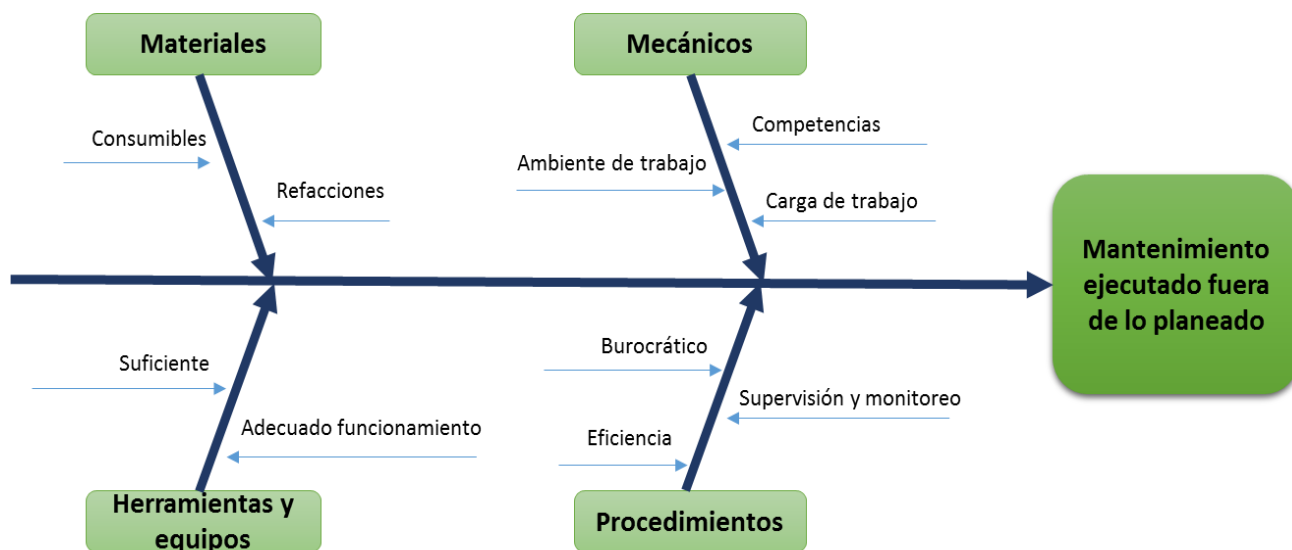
Materiales

Consumibles

Refacciones

Mecánicos

Competencias

Ambiente de trabajo

Carga de trabajo

Mantenimiento ejecutado fuera de lo planeado

Suficiente

Adecuado funcionamiento

Herramientas y equipos

Burocrático

Supervisión y monitoreo

Eficiencia

Procedimientos